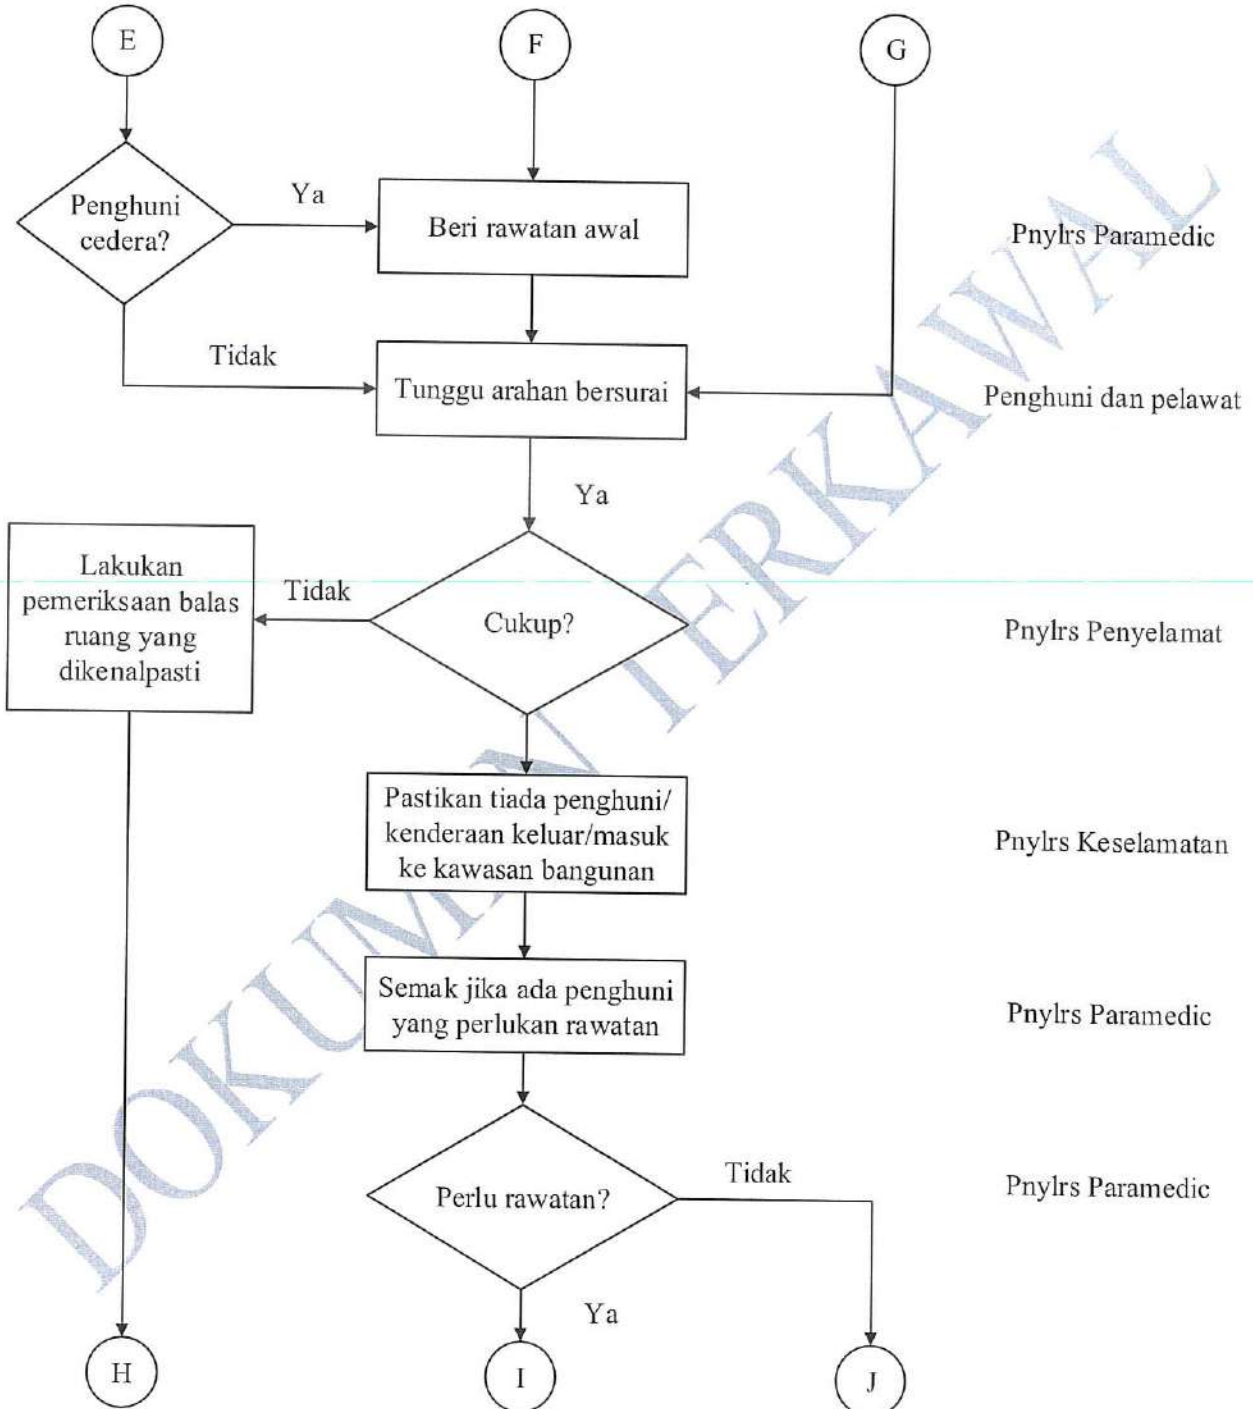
E

F

G

Penghuni cedera?

Ya

Beri rawatan awal

Pnylrs Paramedic

Tidak

Tunggu arahan bersurai

Penghuni dan pelawat

Ya

Lakukan pemeriksaan balas ruang yang dikenalpasti

Tidak

Cukup?

Pnylrs Penyelamat

Pastikan tiada penghuni/ kenderaan keluar/masuk ke kawasan bangunan

Pnylrs Keselamatan

Semak jika ada penghuni yang perlukan rawatan

Pnylrs Paramedic

Perlu rawatan?

Tidak

Pnylrs Paramedic

Ya

H

I

J

DOKUMEN TERKAWAL